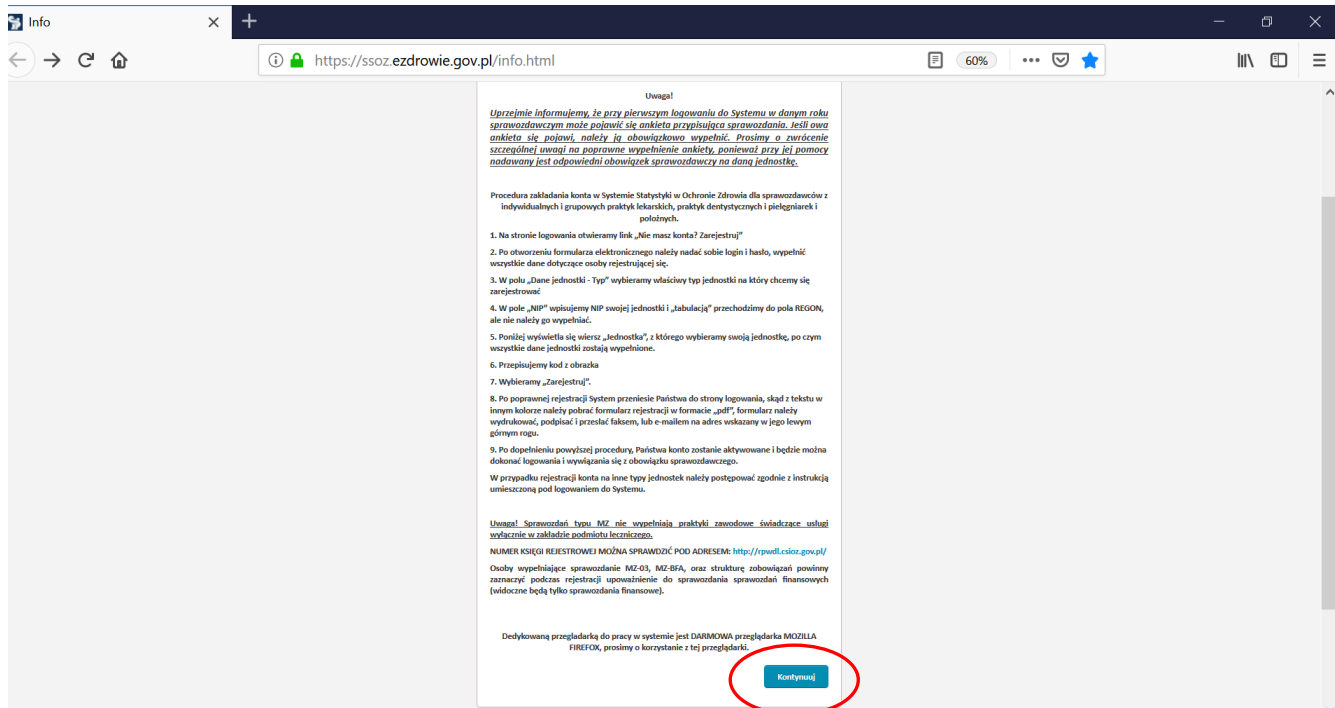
Info

https://ssoz.ezdrowie.gov.pl/info.html

60%

Uwaga!

Uprzejmie informujemy, że przy pierwszym logowaniu do Systemu w danym roku sprawozdawczym może pojawić się ankieta przypisująca sprawozdania. Jeśli owa ankieta się pojawi, należy ją obowiązkowo wypełnić. Prosimy o zwrócenie szczególnej uwagi na poprawne wypełnienie ankiety, ponieważ przy jej pomocy nadawany jest odpowiedni obowiązek sprawozdawczy na daną jednostkę.

Procedura zakładania konta w Systemie Statystyki w Ochronie Zdrowia dla sprawozdawców z indywidualnych i grupowych praktyk lekarskich, praktyk dentystycznych i pielęgniarek i położnych.

1. Na stronie logowania otwieramy link „Nie masz konta? Zarejestruj"

2. Po otworzeniu formularza elektronicznego należy nadać sobie login i hasło, wypełnić wszystkie dane dotyczące osoby rejestrującej się.

3. W polu „Dane jednostki - Typ" wybieramy właściwy typ jednostki na który chcemy się zarejestrować

4. W pole „NIP" wpisujemy NIP swojej jednostki i „tabulacją" przechodzimy do pola REGON, ale nie należy go wypełniać.

5. Poniżej wyświetla się wiersz „Jednostka", z którego wybieramy swoją jednostkę, po czym wszystkie dane jednostki zostają wypełnione.

6. Przepisujemy kod z obrazka

7. Wybieramy „Zarejestruj".

8. Po poprawnej rejestracji System przeniesie Państwa do strony logowania, skąd z tekstu w innym kolorze należy pobrać formularz rejestracji w formacie „pdf", formularz należy wydrukować, podpisać i przesłać faksem, lub e-mailem na adres wskazany w jego lewym górnym rogu.

9. Po dopełnieniu powyższej procedury, Państwa konto zostanie aktywowane i będzie można dokonać logowania i wywiązania się z obowiązku sprawozdawczego.

W przypadku rejestracji konta na inne typy jednostek należy postępować zgodnie z instrukcją umieszczoną pod logowaniem do Systemu.

Uwaga! Sprawozdań typu MZ nie wypełniają praktyki zawodowe świadczące usługi wyłącznie w zakładzie podmiotu leczniczego.

NUMER KSIĘGI REJESTROWEJ MOŻNA SPRAWDZIĆ POD ADRESEM: http://rpwdl.csioz.gov.pl/

Osoby wypełniające sprawozdanie MZ-03, MZ-BFA, oraz strukturę zobowiązań powinny zaznaczyć podczas rejestracji upoważnienie do sprawozdania sprawozdań finansowych (widoczne będą tylko sprawozdania finansowe).

Dedykowaną przeglądarką do pracy w systemie jest DARMOWA przeglądarka MOZILLA FIREFOX, prosimy o korzystanie z tej przeglądarki.

Kontynuuj